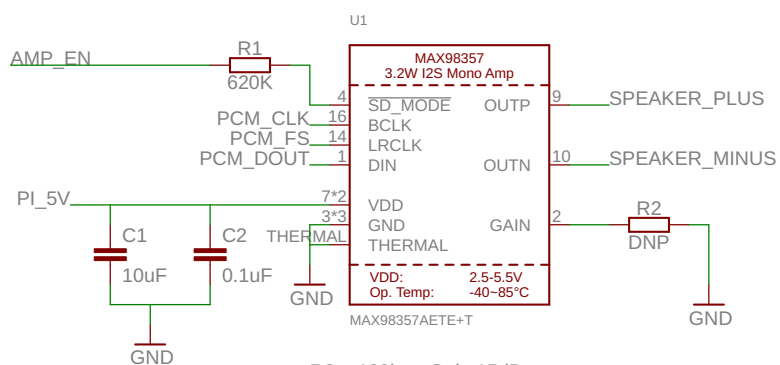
U1

AMP_EN

R1

620K

MAX98357
3.2W I2S Mono Amp

4 SD_MODE
16 BCLK
14 LRCLK
1 DIN

PCM_CLK
PCM_FS
PCM_DOUT

OUTP 9
OUTN 10

SPEAKER_PLUS
SPEAKER_MINUS

PI_5V

7*2 VDD
3*3 GND
THERMAL THERMAL

GAIN 2

R2
DNP

C1
10uF

C2
0.1uF

GND

VDD: 2.5-5.5V
Op. Temp: -40~85°C

MAX98357AETE+T

GND

GND

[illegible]